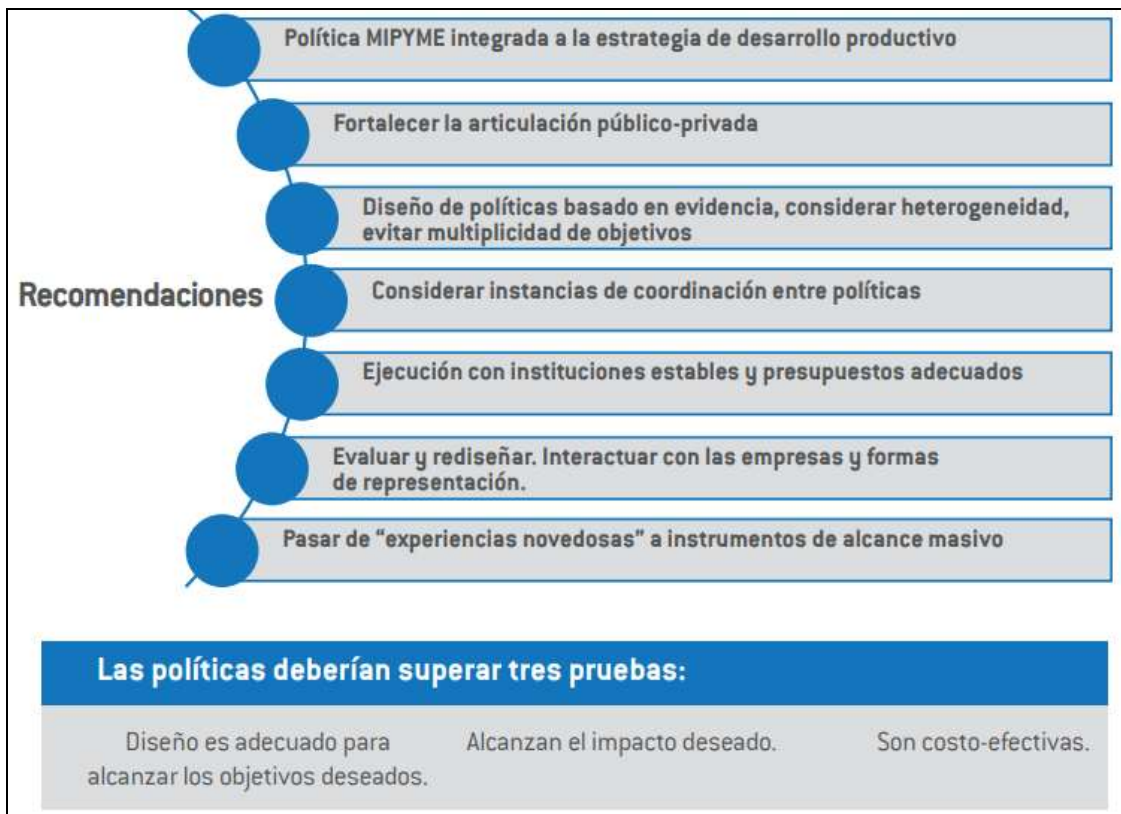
Recomendaciones

Política MIPYME integrada a la estrategia de desarrollo productivo

Fortalecer la articulación público-privada

Diseño de políticas basado en evidencia, considerar heterogeneidad, evitar multiplicidad de objetivos

Considerar instancias de coordinación entre políticas

Ejecución con instituciones estables y presupuestos adecuados

Evaluar y rediseñar. Interactuar con las empresas y formas de representación.

Pasar de “experiencias novedosas” a instrumentos de alcance masivo

Las políticas deberían superar tres pruebas:

Diseño es adecuado para alcanzar los objetivos deseados.

Alcanzan el impacto deseado.

Son costo-efectivas.